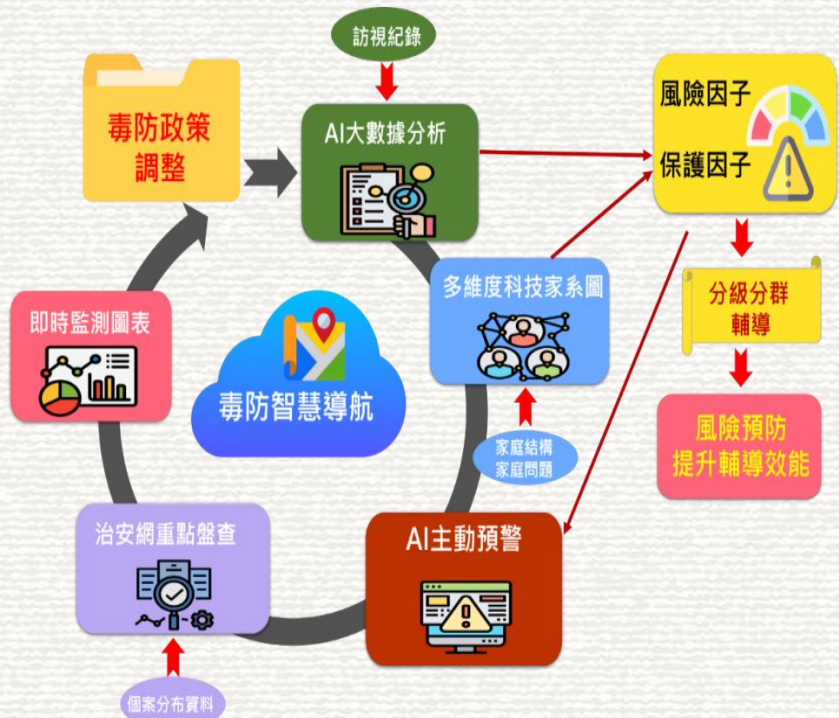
訪視紀錄

毒防政策調整

AI大數據分析

風險因子

保護因子

多維度科技家系圖

分級分群輔導

即時監測圖表

毒防智慧導航

家庭結構
家庭問題

風險預防
提升輔導效能

治安網重點盤查

AI主動預警

個案分布資料